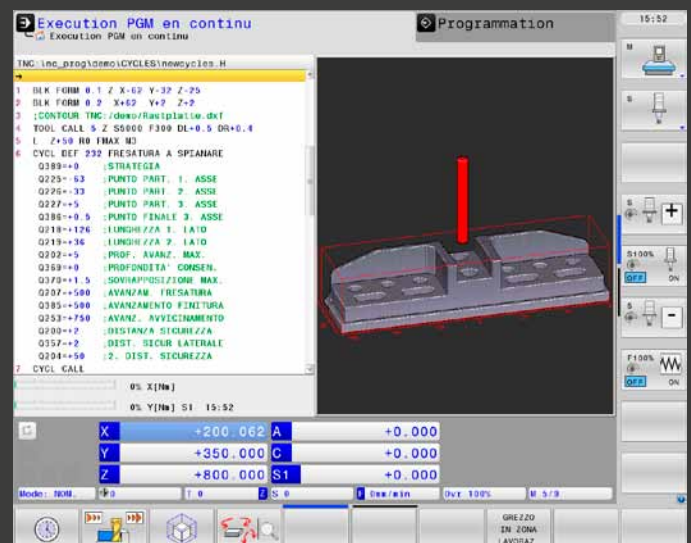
Execution PGM en continu
Execution PGM en continu

Programmation

15:52

TNC:\nc_prog\demo\CYCLES\newcycles.H

1 BLK FORM 0.1 Z X-62 Y-32 Z-25
2 BLK FORM 0.2 X+62 Y+2 Z+2
3 ;CONTOUR TNC:/demo/Rastplatte.dxf
4 TOOL CALL 5 Z S5000 F300 DL+0.5 DR+0.4
5 L Z+50 R0 FMAX M3
6 CYCL DEF 232 FRESATURA A SPIANARE
Q389=+0 ;STRATEGIA
Q225=-63 ;PUNTO PART. 1. ASSE
Q226=-33 ;PUNTO PART. 2. ASSE
Q227=+5 ;PUNTO PART. 3. ASSE
Q386=+0.5 ;PUNTO FINALE 3. ASSE
Q218=+126 ;LUNGHEZZA 1. LATO
Q219=+36 ;LUNGHEZZA 2. LATO
Q202=+5 ;PROF. AVANZ. MAX.
Q369=+0 ;PROFONDITA' CONSEN.
Q370=+1.5 ;SOVRAPPOSIZIONE MAX.
Q207=+500 ;AVANZAM. FRESATURA
Q385=+500 ;AVANZAMENTO FINITURA
Q253=+750 ;AVANZ. AVVICINAMENTO
Q200=+2 ;DISTANZA SICUREZZA
Q357=+2 ;DIST. SICUR LATERALE
Q204=+50 ;2. DIST. SICUREZZA
7 CYCL CALL

0% X[Nm]
0% Y[Nm] S1 15:52

| X | +200.062 | A | +0.000 |
|---|---|---|---|
| Y | +350.000 | C | +0.000 |
| Z | +800.000 | S1 | +0.000 |

Mode: NOM. | T 0 | S 0 | 0mm/min | Ovr 100% | M 5/9

M
S
S100%
OFF ON
F100%
OFF ON

GREZZO IN ZONA LAVORAZ